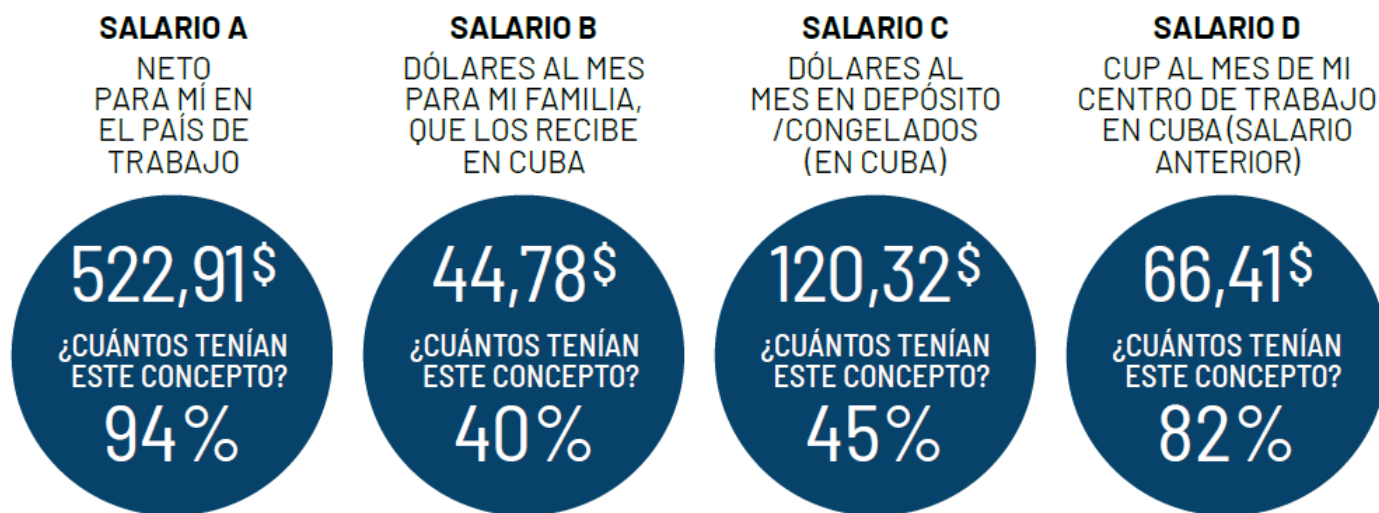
SALARIO A
NETO PARA MÍ EN EL PAÍS DE TRABAJO
522,91$
¿CUÁNTOS TENÍAN ESTE CONCEPTO?
94%

SALARIO B
DÓLARES AL MES PARA MI FAMILIA, QUE LOS RECIBE EN CUBA
44,78$
¿CUÁNTOS TENÍAN ESTE CONCEPTO?
40%

SALARIO C
DÓLARES AL MES EN DEPÓSITO /CONGELADOS (EN CUBA)
120,32$
¿CUÁNTOS TENÍAN ESTE CONCEPTO?
45%

SALARIO D
CUP AL MES DE MI CENTRO DE TRABAJO EN CUBA (SALARIO ANTERIOR)
66,41$
¿CUÁNTOS TENÍAN ESTE CONCEPTO?
82%